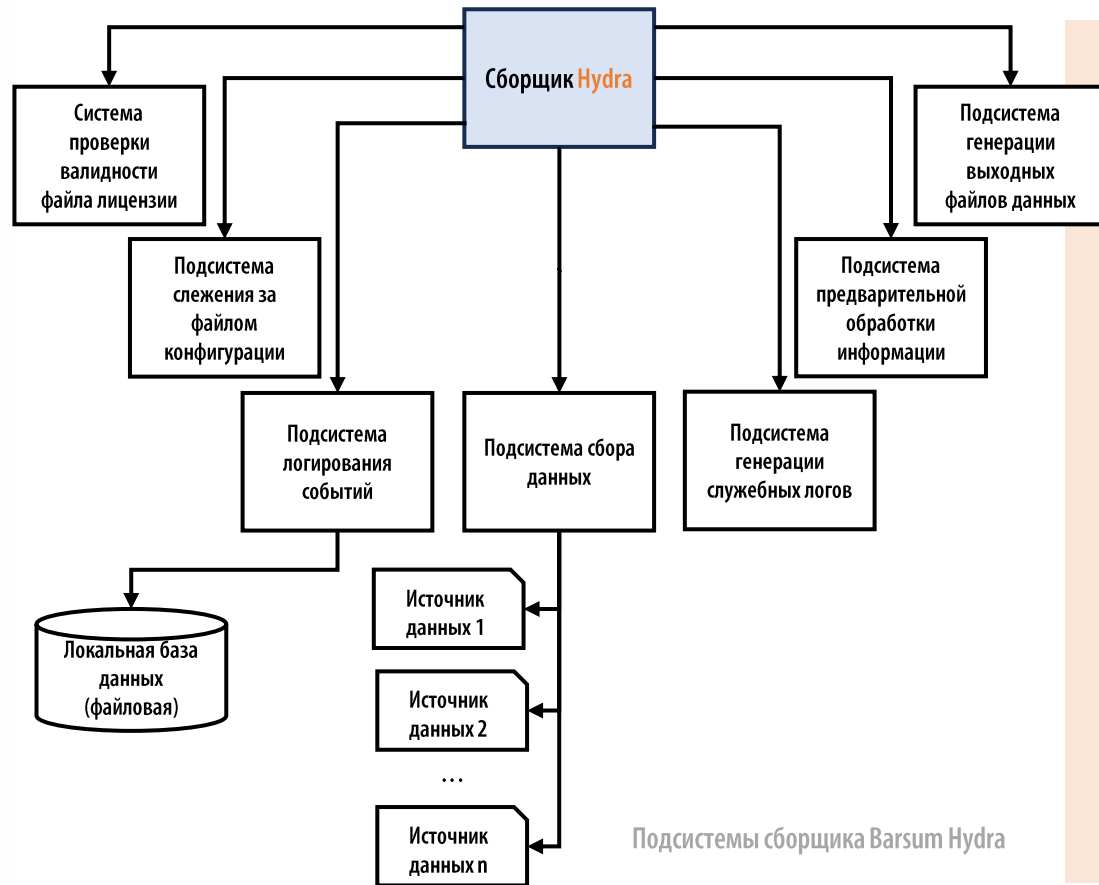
Сборщик Hydra

Система проверки валидности файла лицензии

Подсистема генерации выходных файлов данных

Подсистема слежения за файлом конфигурации

Подсистема предварительной обработки информации

Подсистема логирования событий

Подсистема сбора данных

Подсистема генерации служебных логов

Локальная база данных (файловая)

Источник данных 1

Источник данных 2

...

Источник данных n

Подсистемы сборщика Barsum Hydra